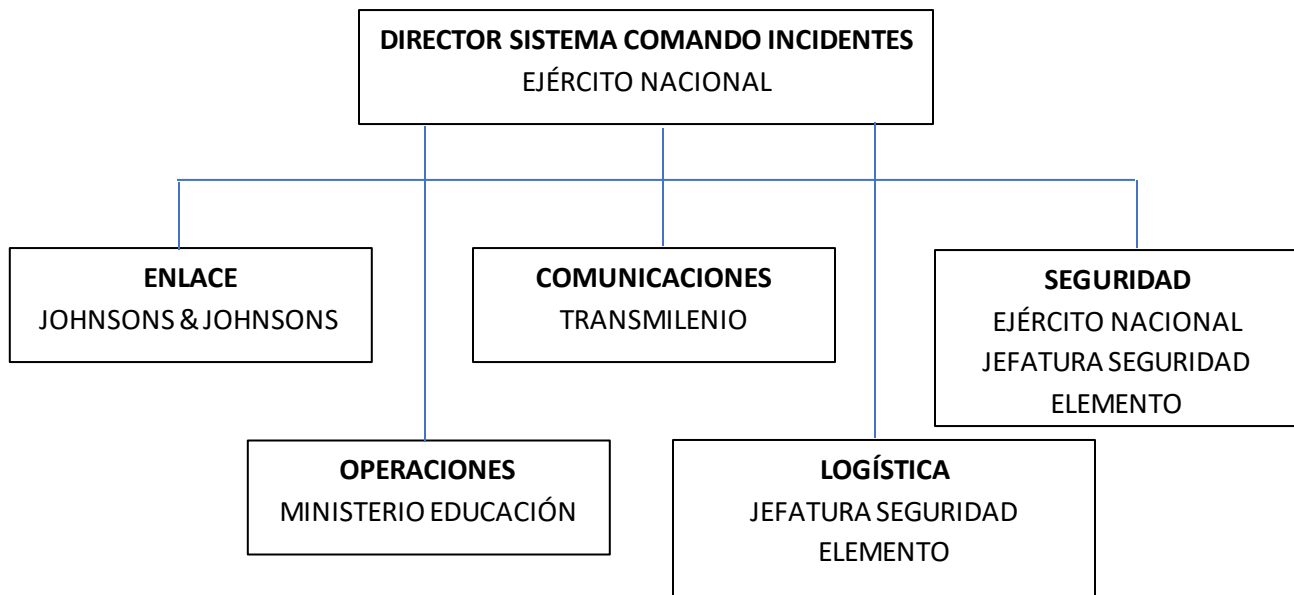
**DIRECTOR SISTEMA COMANDO INCIDENTES**
EJÉRCITO NACIONAL

**ENLACE**
JOHNSONS & JOHNSONS

**COMUNICACIONES**
TRANSMILENIO

**SEGURIDAD**
EJÉRCITO NACIONAL
JEFATURA SEGURIDAD
ELEMENTO

**OPERACIONES**
MINISTERIO EDUCACIÓN

**LOGÍSTICA**
JEFATURA SEGURIDAD
ELEMENTO